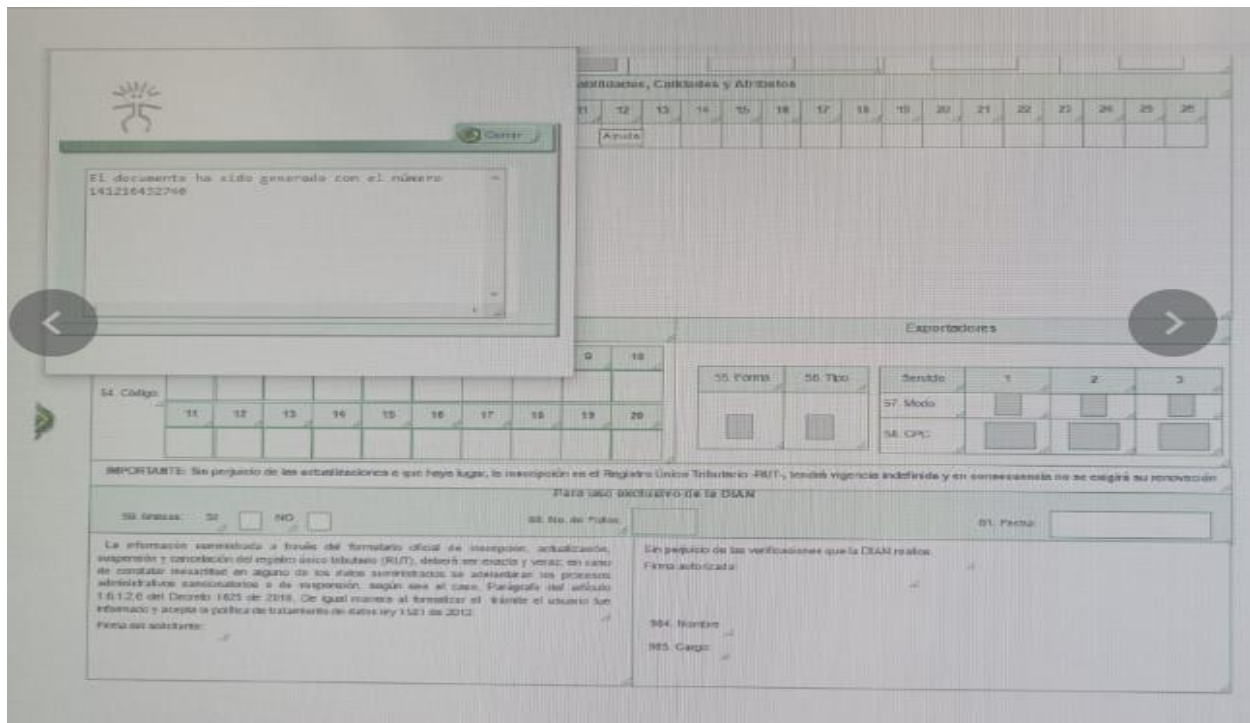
Cerrar

El documento ha sido generado con el número 141216432740

...abilidades, Calidades y Atributos

| 11 | 12 | 13 | 14 | 15 | 16 | 17 | 18 | 19 | 20 | 21 | 22 | 23 | 24 | 25 | 26 |
|---|---|---|---|---|---|---|---|---|---|---|---|---|---|---|---|

Ayuda

Exportadores

54. Código

| | | | | | | | | 9 | 10 |
|---|---|---|---|---|---|---|---|---|---|
| 11 | 12 | 13 | 14 | 15 | 16 | 17 | 18 | 19 | 20 |

55. Forma

56. Tipo

| Servicio | 1 | 2 | 3 |
|---|---|---|---|
| 57. Modo | | | |
| 58. CPC | | | |

IMPORTANTE: Sin perjuicio de las actualizaciones a que haya lugar, la inscripción en el Registro Único Tributario -RUT-, tendrá vigencia indefinida y en consecuencia no se exigirá su renovación

Para uso exclusivo de la DIAN

59. Anexos: SI NO

60. No. de Folios:

61. Fecha:

La información suministrada a través del formulario oficial de inscripción, actualización, suspensión y cancelación del registro único tributario (RUT), deberá ser exacta y veraz; en caso de constatar inexactitud en alguno de los datos suministrados se adelantarán los procesos administrativos sancionatorios o de suspensión, según sea el caso. Parágrafo del artículo 1.6.1.2.6 del Decreto 1625 de 2016. De igual manera al formalizar el trámite el usuario fue informado y acepta la política de tratamiento de datos ley 1581 de 2012.

Firma del solicitante:

Sin perjuicio de las verificaciones que la DIAN realice.

Firma autorizada:

984. Nombre

985. Cargo